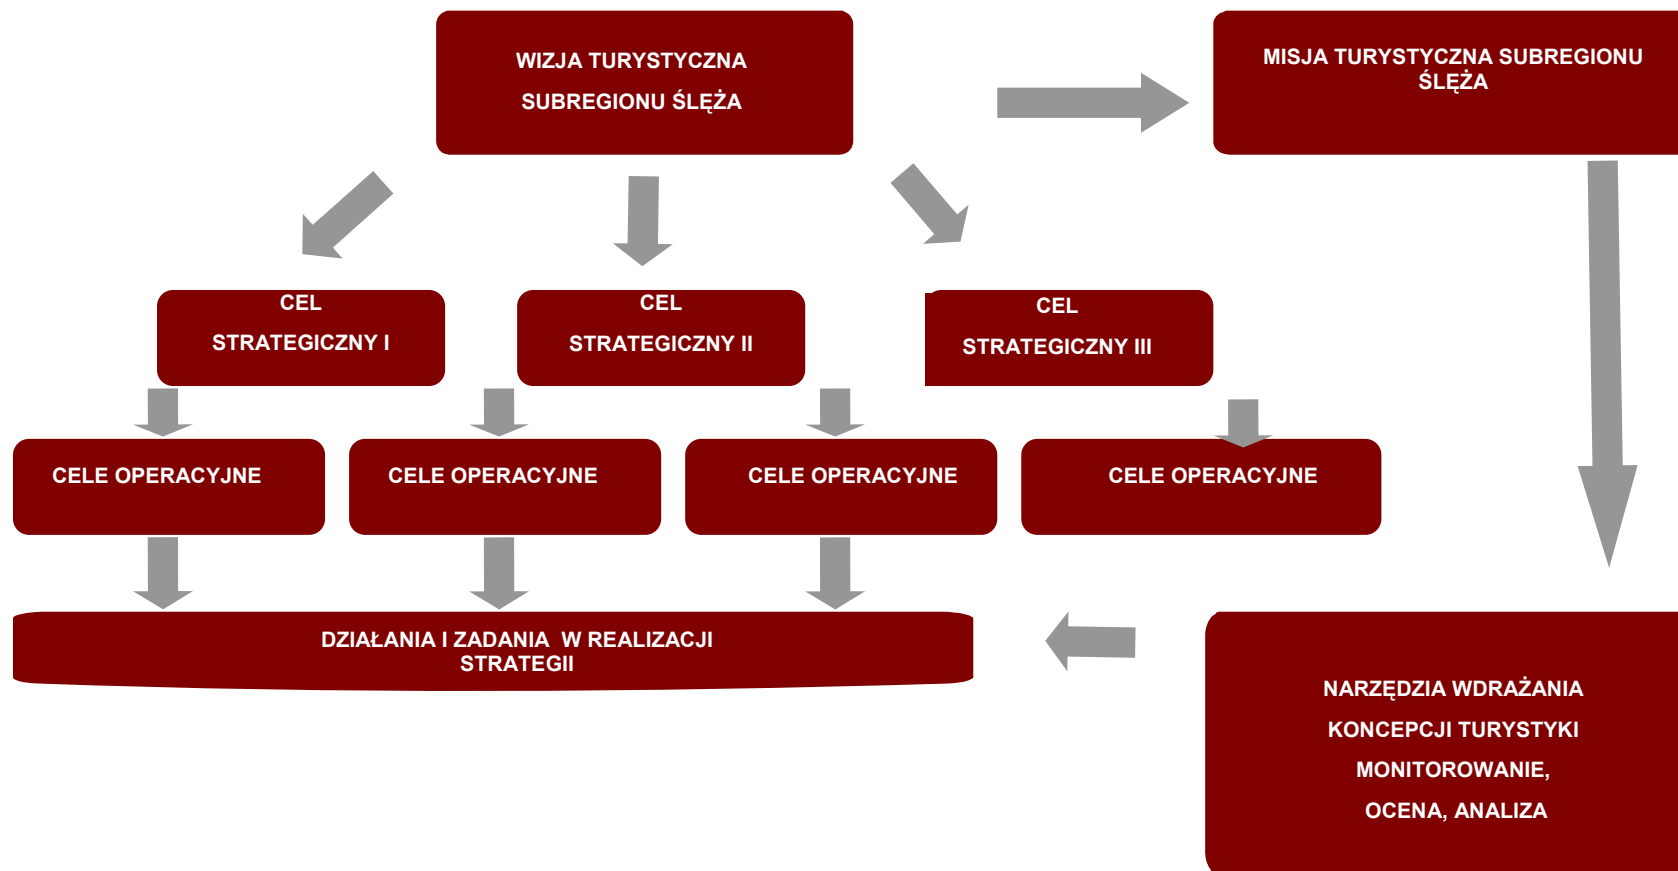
WIZJA TURYSTYCZNA
SUBREGIONU ŚLĘŻA

MISJA TURYSTYCZNA SUBREGIONU ŚLĘŻA

CEL
STRATEGICZNY I

CEL
STRATEGICZNY II

CEL
STRATEGICZNY III

CELE OPERACYJNE

CELE OPERACYJNE

CELE OPERACYJNE

CELE OPERACYJNE

DZIAŁANIA I ZADANIA W REALIZACJI STRATEGII

NARZĘDZIA WDRAŻANIA
KONCEPCJI TURYSTYKI
MONITOROWANIE,
OCENA, ANALIZA